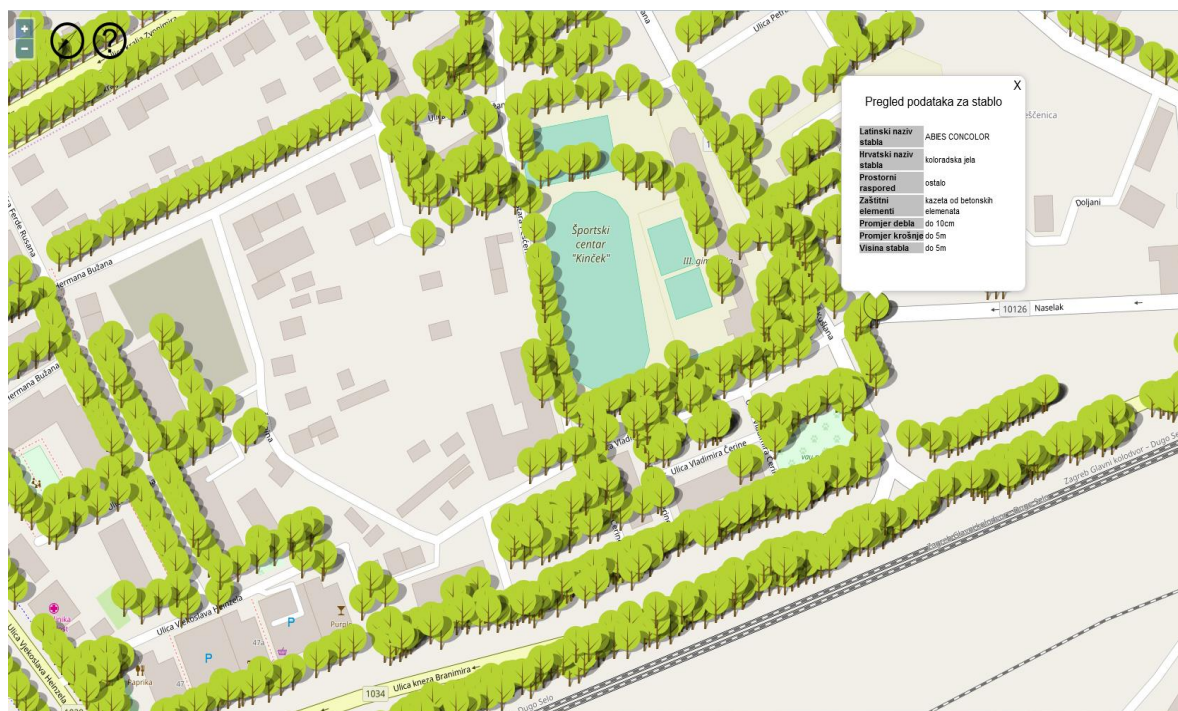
+
-
?

X
Pregled podataka za stablo

| | |
|---|---|
| Latinski naziv stabla | ABIES CONCOLOR |
| Hrvatski naziv stabla | koloradska jela |
| Prostorni raspored | ostalo |
| Zaštitni elementi | kazeta od betonskih elemenata |
| Promjer debla | do 10cm |
| Promjer krošnje | do 5m |
| Visina stabla | do 5m |

Ulica Zvonimira
Ulica Petr
Ulica
Ferde Bužana
Hermana Bužana
Hermana Bužana
Športski centar "Kinček"
III. gim
Doljani
ešćenica
10126 Naselak
Ulica Vladimira Čerine
Ulica Vjekoslava Heinzela
Ulica Vjekoslava Heinzela
Ulica kneza Branimira
1034
47a
47
Purple
Paprika
P
P
Zagreb Glavni kolodvor - Dugo Se
Dugo Selo